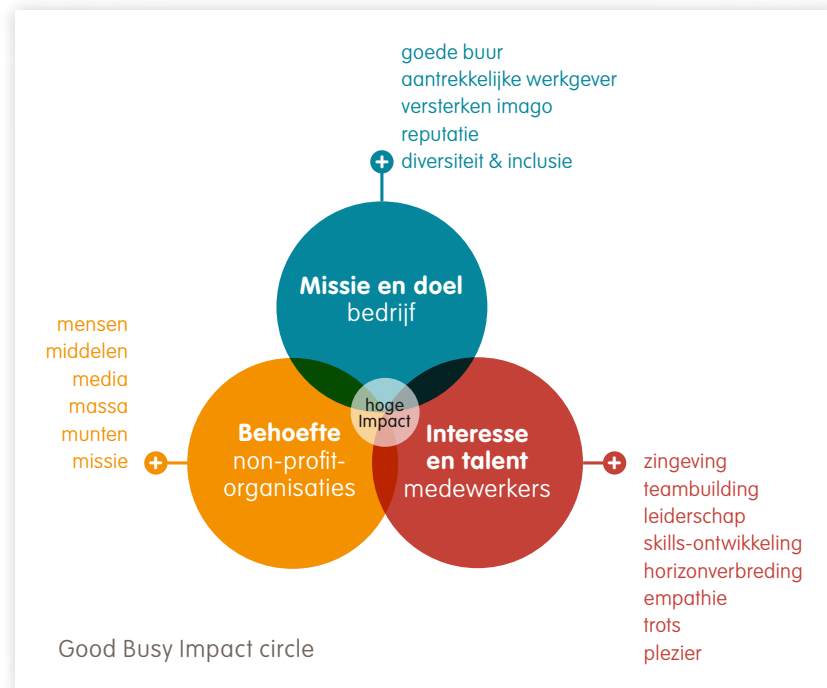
goede buur
aantrekkelijke werkgever
versterken imago
reputatie
diversiteit & inclusie

Missie en doel
bedrijf

mensen
middelen
media
massa
munten
missie

hoge
Impact

Behoefte
non-profit-organisaties

Interesse
en talent
medewerkers

zingeving
teambuilding
leiderschap
skills-ontwikkeling
horizonverbreding
empathie
trots
plezier

Good Busy Impact circle